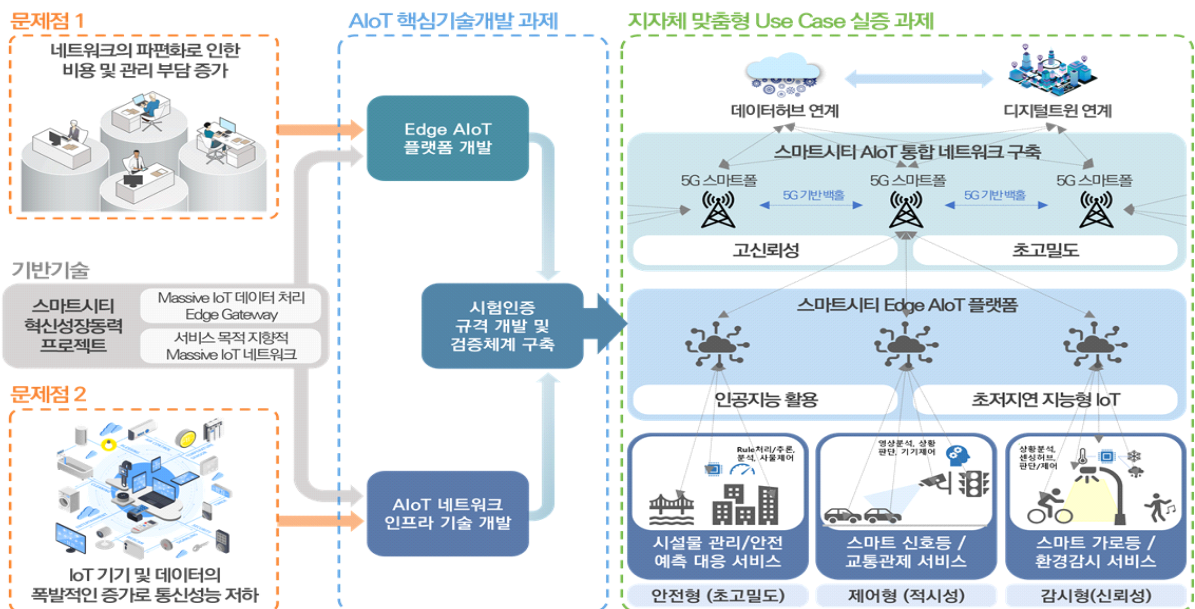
문제점 1

네트워크의 파편화로 인한 비용 및 관리 부담 증가

기반기술

스마트시티 혁신성장동력 프로젝트

Massive IoT 데이터 처리 Edge Gateway

서비스 목적 지향적 Massive IoT 네트워크

문제점 2

IoT 기기 및 데이터의 폭발적인 증가로 통신성능 저하

AIoT 핵심기술개발 과제

Edge AIoT 플랫폼 개발

시험인증 규격 개발 및 검증체계 구축

AIoT 네트워크 인프라 기술 개발

지자체 맞춤형 Use Case 실증 과제

데이터허브 연계

디지털트윈 연계

스마트시티 AIoT 통합 네트워크 구축

5G 스마트폴

5G 기반 백홀

5G 스마트폴

5G 기반 백홀

5G 스마트폴

고신뢰성

초고밀도

스마트시티 Edge AIoT 플랫폼

인공지능 활용

초저지연 지능형 IoT

Rule처리/추론, 분석, 사물제어

영상분석, 상황 판단, 기기제어

상황분석, 센싱허브, 판단/제어

시설물 관리/안전 예측 대응 서비스

스마트 신호등 / 교통관제 서비스

스마트 가로등 / 환경감시 서비스

안전형 (초고밀도)

제어형 (적시성)

감시형(신뢰성)